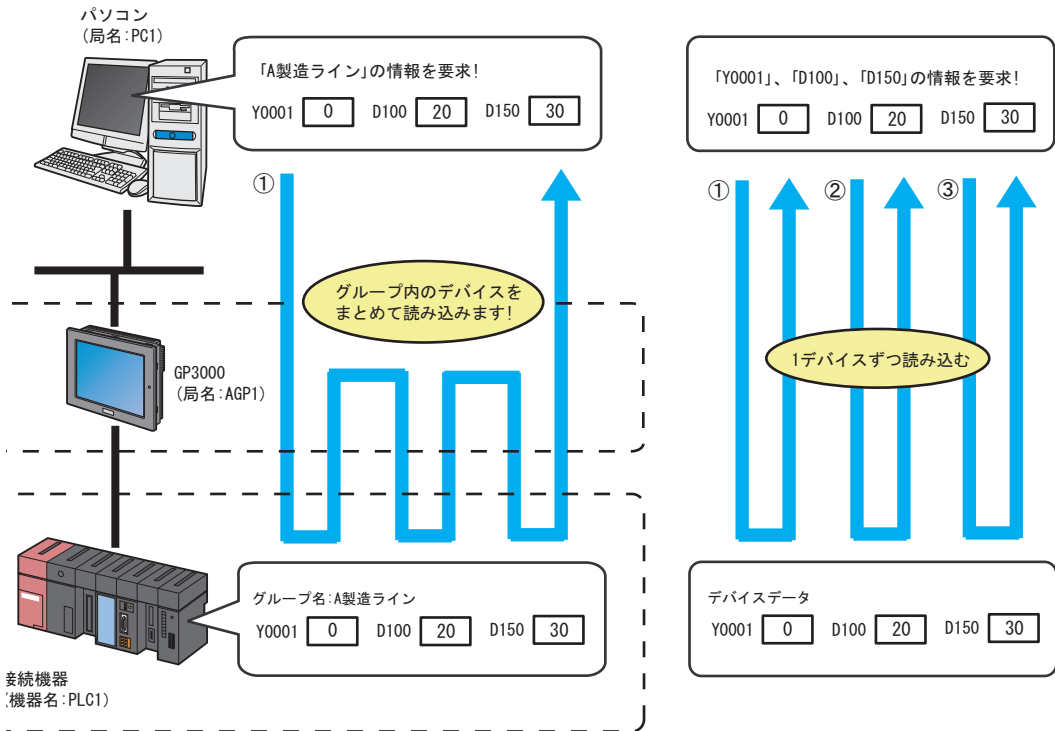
パソコン
(局名:PC1)

「A製造ライン」の情報を要求!
Y0001 0 D100 20 D150 30

①

グループ内のデバイスをまとめて読み込みます!

GP3000
(局名:AGP1)

グループ名:A製造ライン
Y0001 0 D100 20 D150 30

接続機器
(機器名:PLC1)

「Y0001」、「D100」、「D150」の情報を要求!
Y0001 0 D100 20 D150 30

① ② ③

1デバイスずつ読み込む

デバイスデータ
Y0001 0 D100 20 D150 30